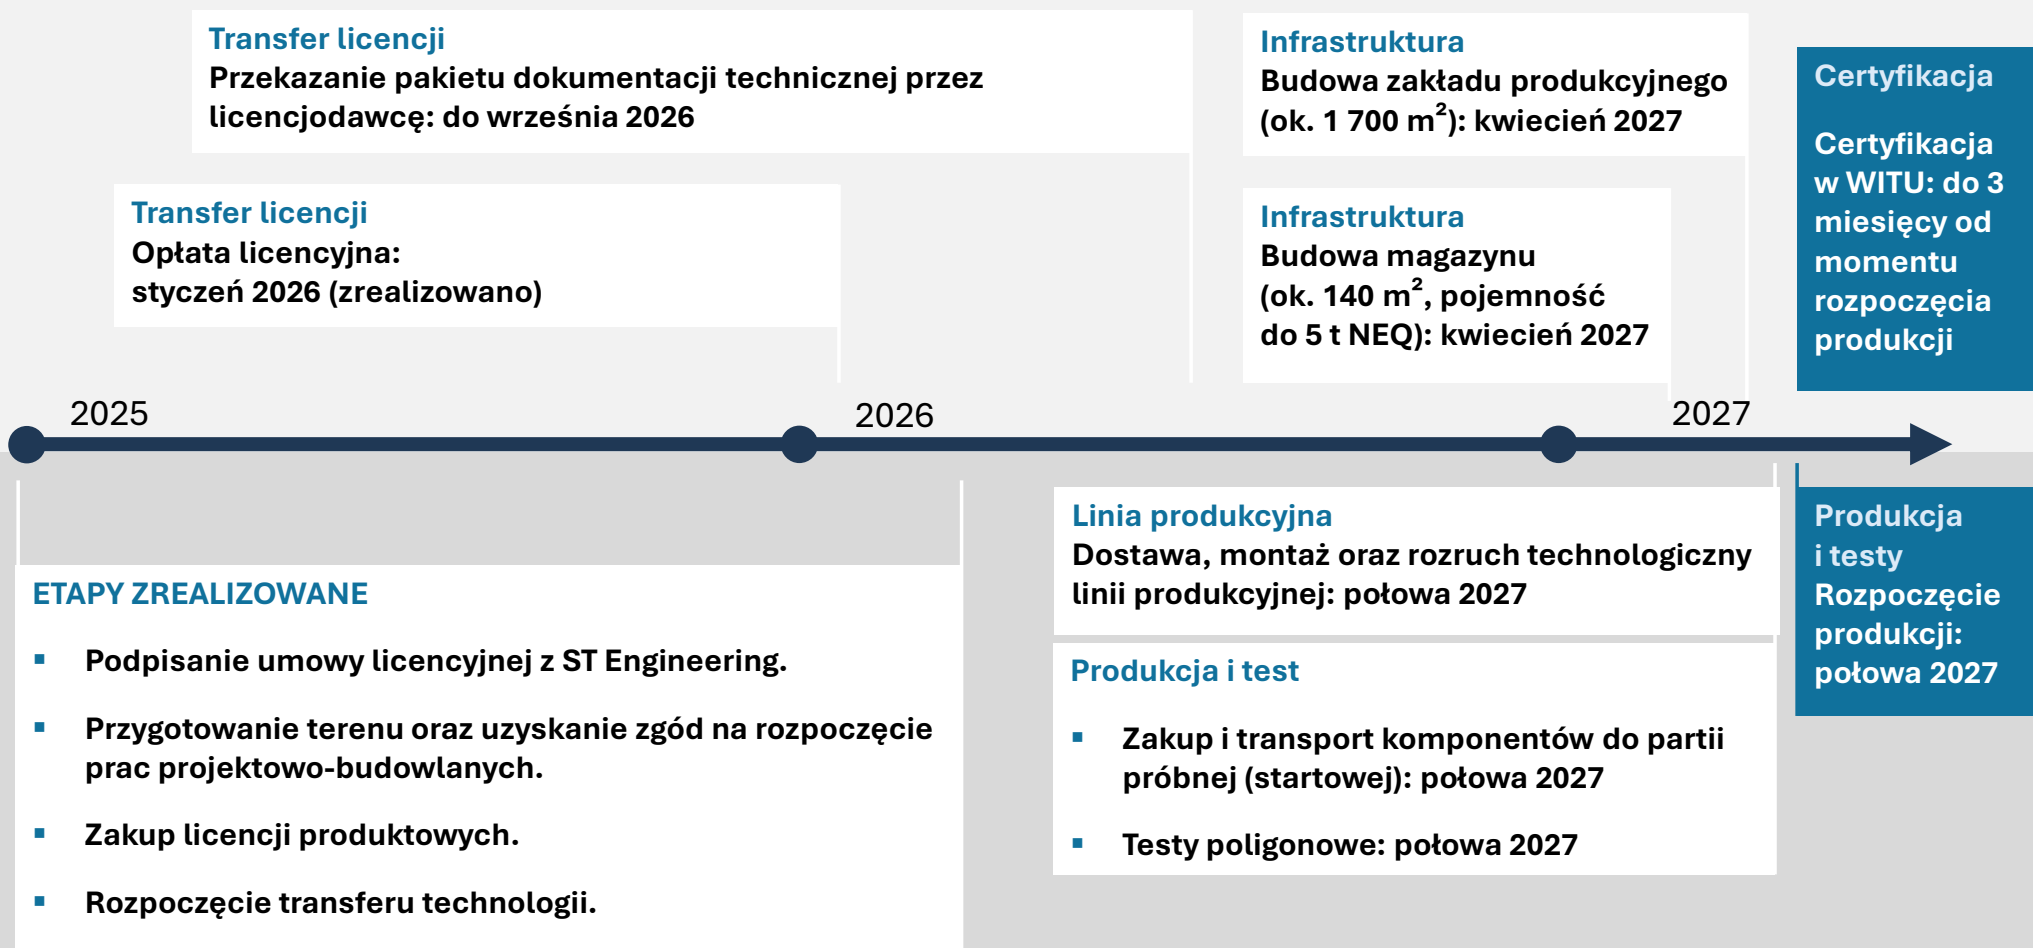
Transfer licencji
Przekazanie pakietu dokumentacji technicznej przez licencjodawcę: do września 2026

Transfer licencji
Opłata licencyjna:
styczeń 2026 (zrealizowano)

Infrastruktura
Budowa zakładu produkcyjnego (ok. 1 700 m$^2$): kwiecień 2027

Infrastruktura
Budowa magazynu (ok. 140 m$^2$, pojemność do 5 t NEQ): kwiecień 2027

Certyfikacja

Certyfikacja w WITU: do 3 miesięcy od momentu rozpoczęcia produkcji

2025

2026

2027

ETAPY ZREALIZOWANE

▪ Podpisanie umowy licencyjnej z ST Engineering.

▪ Przygotowanie terenu oraz uzyskanie zgód na rozpoczęcie prac projektowo-budowlanych.

▪ Zakup licencji produktowych.

▪ Rozpoczęcie transferu technologii.

Linia produkcyjna
Dostawa, montaż oraz rozruch technologiczny linii produkcyjnej: połowa 2027

Produkcja i test

▪ Zakup i transport komponentów do partii próbnej (startowej): połowa 2027

▪ Testy poligonowe: połowa 2027

Produkcja i testy
Rozpoczęcie produkcji: połowa 2027